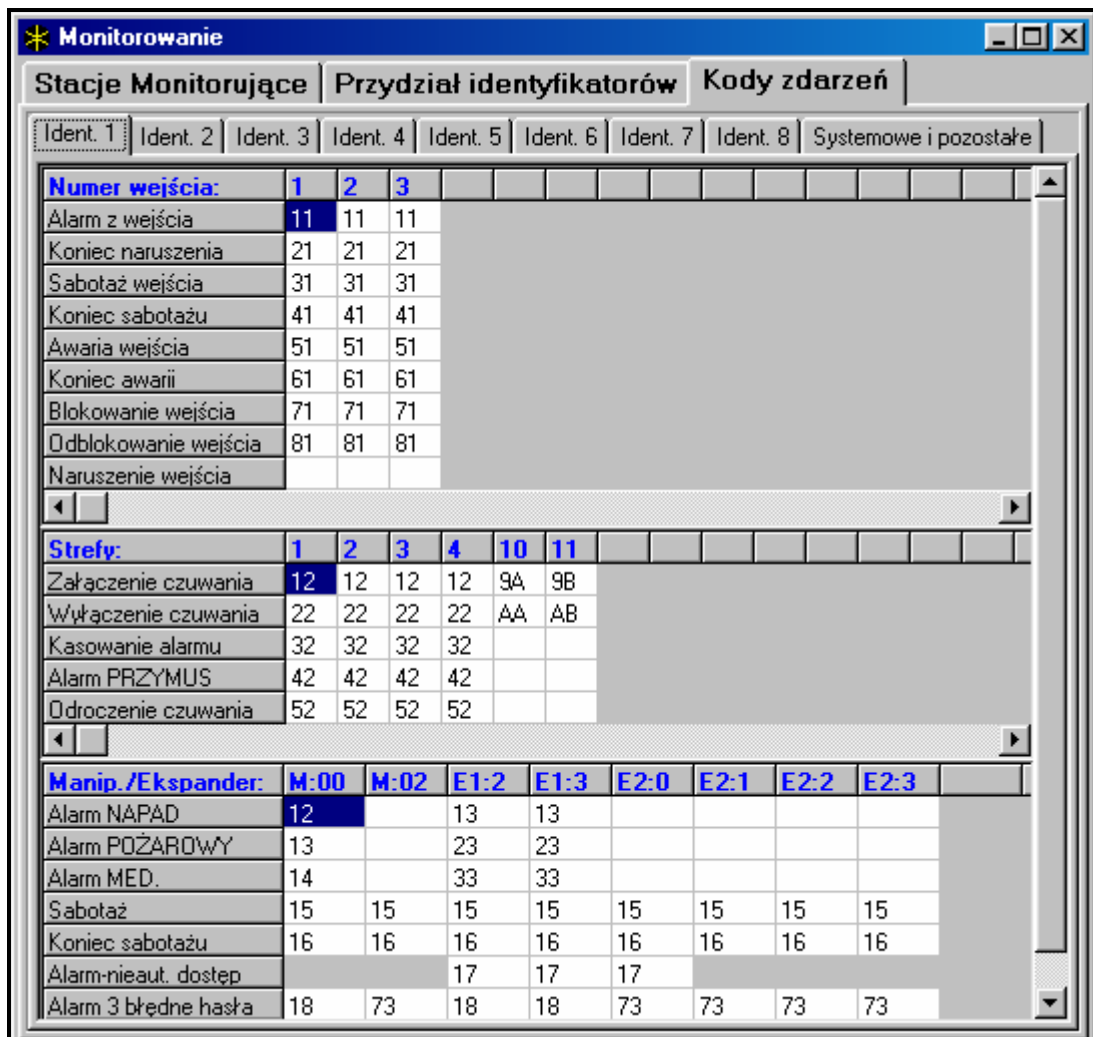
Monitorowanie

Stacje Monitorujące | Przydział identyfikatorów | Kody zdarzeń

Ident. 1 | Ident. 2 | Ident. 3 | Ident. 4 | Ident. 5 | Ident. 6 | Ident. 7 | Ident. 8 | Systemowe i pozostałe

| Numer wejścia: | 1 | 2 | 3 |
|---|---|---|---|
| Alarm z wejścia | 11 | 11 | 11 |
| Koniec naruszenia | 21 | 21 | 21 |
| Sabotaż wejścia | 31 | 31 | 31 |
| Koniec sabotażu | 41 | 41 | 41 |
| Awaria wejścia | 51 | 51 | 51 |
| Koniec awarii | 61 | 61 | 61 |
| Blokowanie wejścia | 71 | 71 | 71 |
| Odblokowanie wejścia | 81 | 81 | 81 |
| Naruszenie wejścia | | | |

| Strefy: | 1 | 2 | 3 | 4 | 10 | 11 |
|---|---|---|---|---|---|---|
| Załączenie czuwania | 12 | 12 | 12 | 12 | 9A | 9B |
| Wyłączenie czuwania | 22 | 22 | 22 | 22 | AA | AB |
| Kasowanie alarmu | 32 | 32 | 32 | 32 | | |
| Alarm PRZYMUS | 42 | 42 | 42 | 42 | | |
| Odroczenie czuwania | 52 | 52 | 52 | 52 | | |

| Manip./Ekspander: | M:00 | M:02 | E1:2 | E1:3 | E2:0 | E2:1 | E2:2 | E2:3 |
|---|---|---|---|---|---|---|---|---|
| Alarm NAPAD | 12 | | 13 | 13 | | | | |
| Alarm POŻAROWY | 13 | | 23 | 23 | | | | |
| Alarm MED. | 14 | | 33 | 33 | | | | |
| Sabotaż | 15 | 15 | 15 | 15 | 15 | 15 | 15 | 15 |
| Koniec sabotażu | 16 | 16 | 16 | 16 | 16 | 16 | 16 | 16 |
| Alarm-nieaut. dostęp | | | 17 | 17 | 17 | | | |
| Alarm 3 błędne hasła | 18 | 73 | 18 | 18 | 73 | 73 | 73 | 73 |